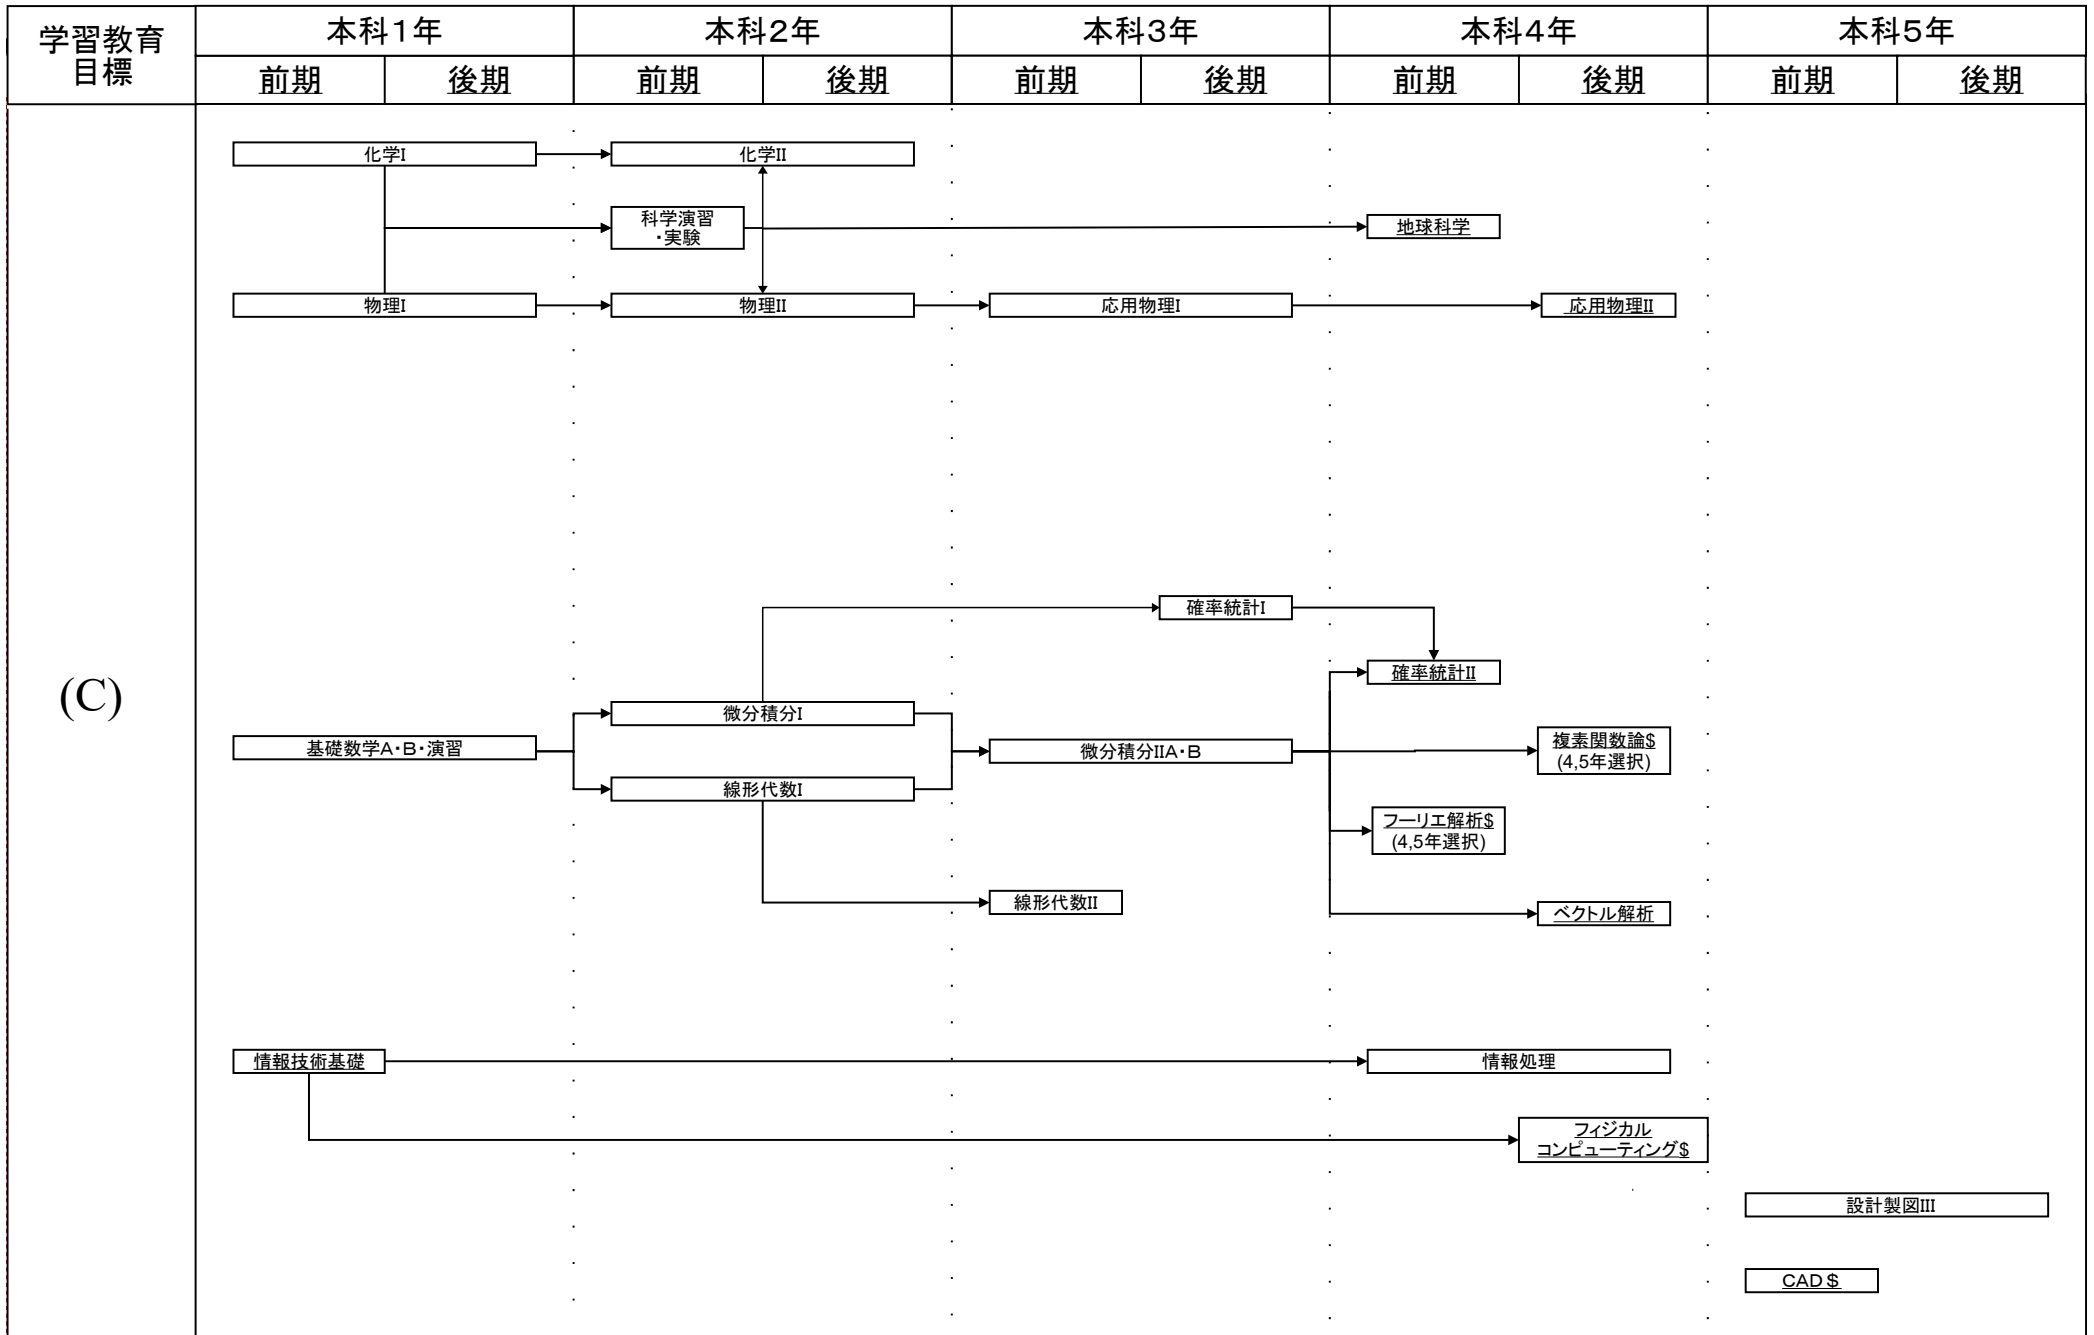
| 学習教育目標 | 本科1年 | | 本科2年 | | 本科3年 | | 本科4年 | | 本科5年 | |
|---|---|---|---|---|---|---|---|---|---|---|
| | 前期 | 後期 | 前期 | 後期 | 前期 | 後期 | 前期 | 後期 | 前期 | 後期 |

(C)

化学I
化学II
科学演習・実験
地球科学
物理I
物理II
応用物理I
応用物理II

確率統計I
確率統計II
微分積分I
基礎数学A・B・演習
微分積分IIA・B
複素関数論$ (4,5年選択)
線形代数I
フーリエ解析$ (4,5年選択)
線形代数II
ベクトル解析

情報技術基礎
情報処理
フィジカルコンピューティング$
設計製図III
CAD $